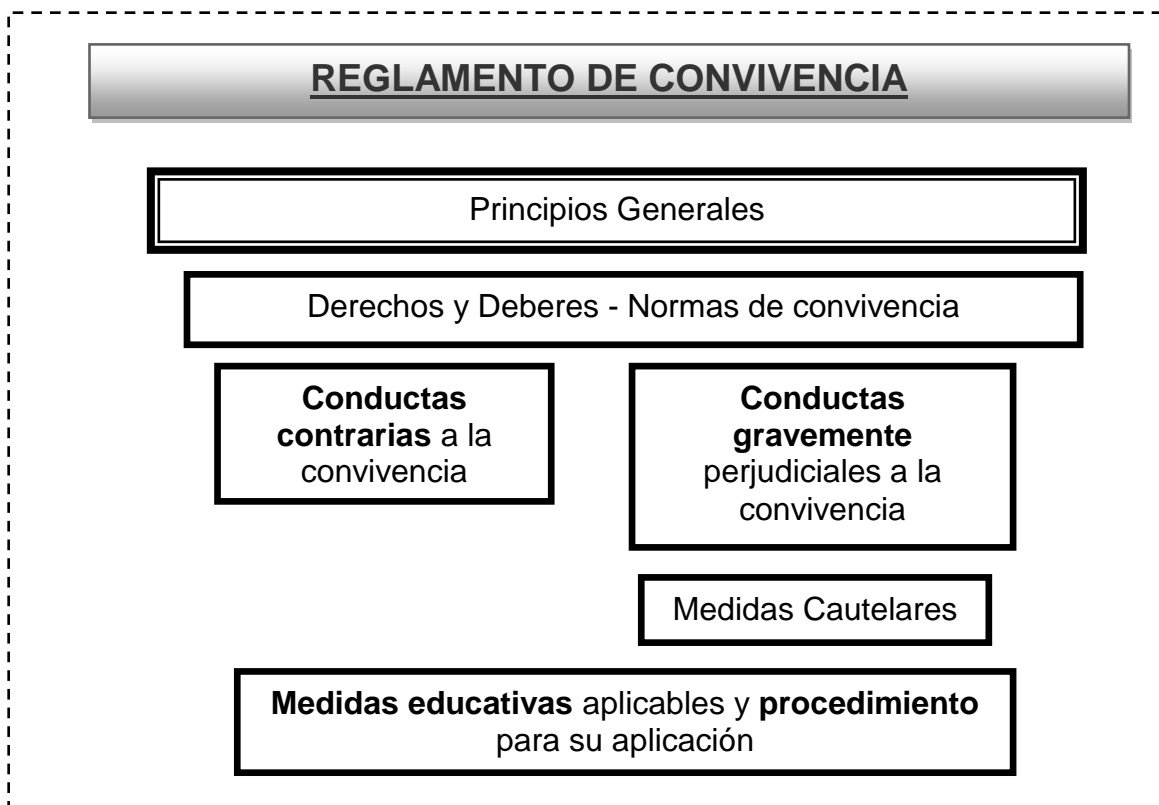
REGLAMENTO DE CONVIVENCIA

Principios Generales

Derechos y Deberes - Normas de convivencia

Conductas contrarias a la convivencia

Conductas gravemente perjudiciales a la convivencia

Medidas Cautelares

Medidas educativas aplicables y procedimiento para su aplicación